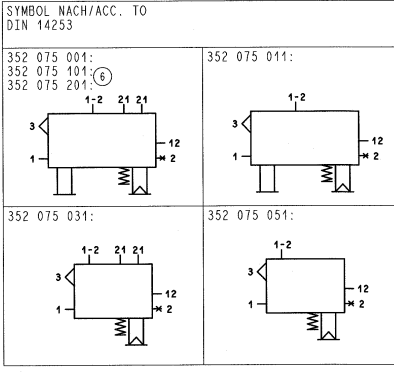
SYMBOL NACH/ACC. TO DIN 14253

| | |
|---|---|
| 352 075 001:<br>352 075 101: 6<br>352 075 201:<br>1-2 21 21<br>3<br>1<br>12<br>2 | 352 075 011:<br>1-2<br>3<br>1<br>12<br>2 |
| 352 075 031:<br>1-2 21 21<br>3<br>1<br>12<br>2 | 352 075 051:<br>1-2<br>3<br>1<br>12<br>2 |